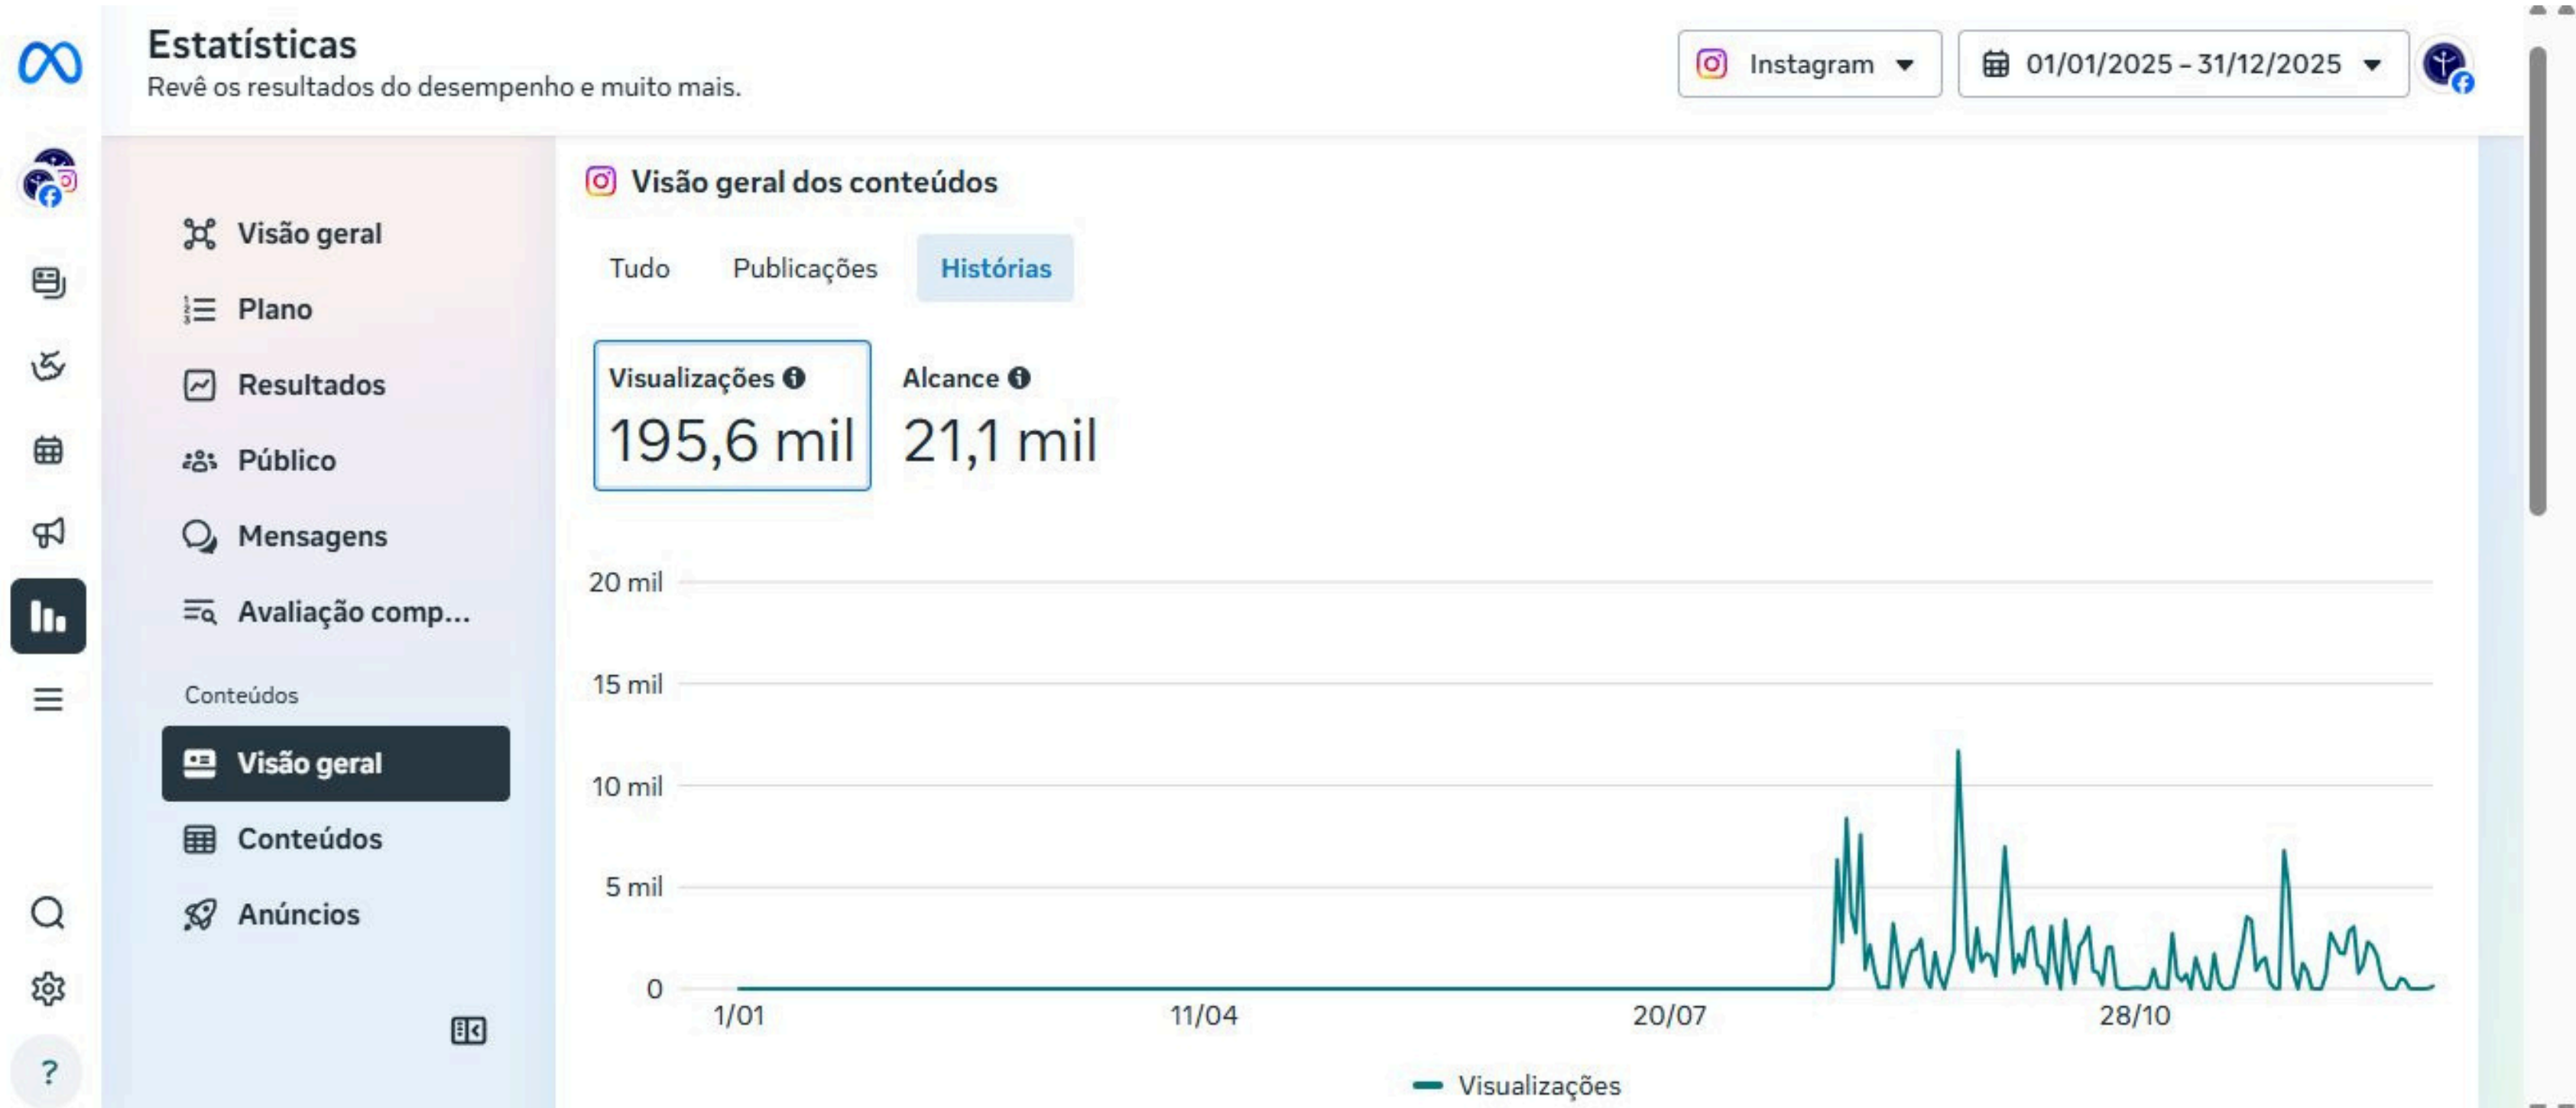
Estatísticas
Revê os resultados do desempenho e muito mais.

Instagram
01/01/2025 - 31/12/2025

Visão geral
Plano
Resultados
Público
Mensagens
Avaliação comp...

Conteúdos
Visão geral
Conteúdos
Anúncios

?

Visão geral dos conteúdos

Tudo
Publicações
Histórias

Visualizações
195,6 mil

Alcance
21,1 mil

20 mil
15 mil
10 mil
5 mil
0
1/01
11/04
20/07
28/10

Visualizações